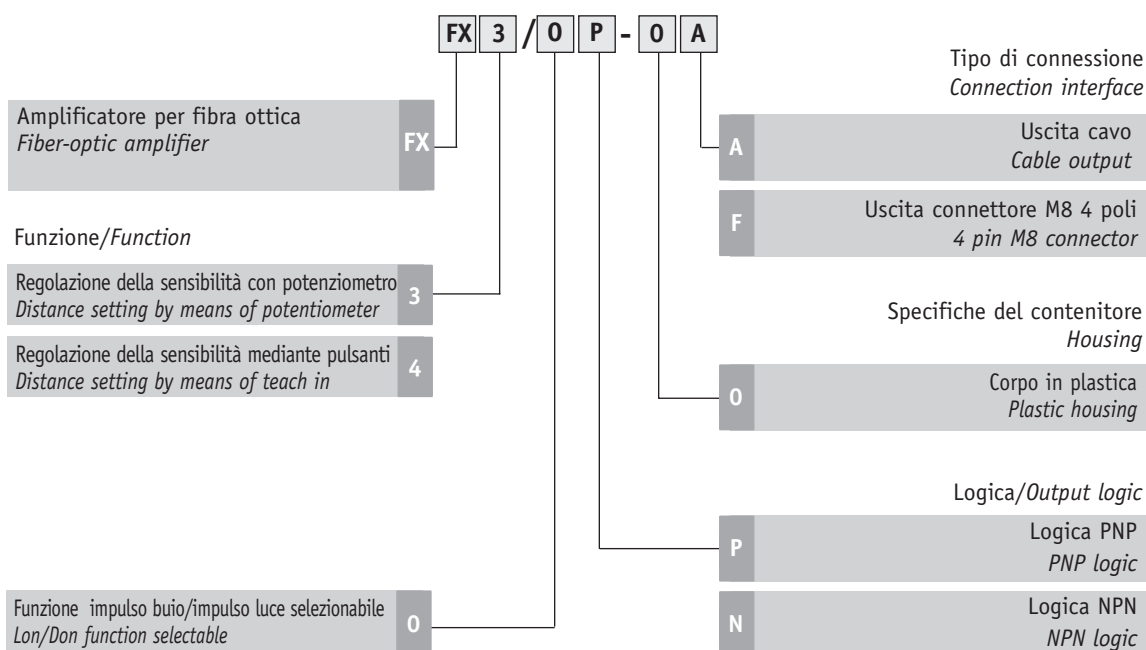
FX 3 / 0 P - 0 A

Amplificatore per fibra ottica
*Fiber-optic amplifier*
FX

Funzione/*Function*

Regolazione della sensibilità con potenziometro
*Distance setting by means of potentiometer*
3

Regolazione della sensibilità mediante pulsanti
*Distance setting by means of teach in*
4

Funzione impulso buio/impulso luce selezionabile
*Lon/Don function selectable*
0

Tipo di connessione
*Connection interface*

A
Uscita cavo
*Cable output*

F
Uscita connettore M8 4 poli
*4 pin M8 connector*

Specifiche del contenitore
*Housing*

0
Corpo in plastica
*Plastic housing*

Logica/*Output logic*

P
Logica PNP
*PNP logic*

N
Logica NPN
*NPN logic*